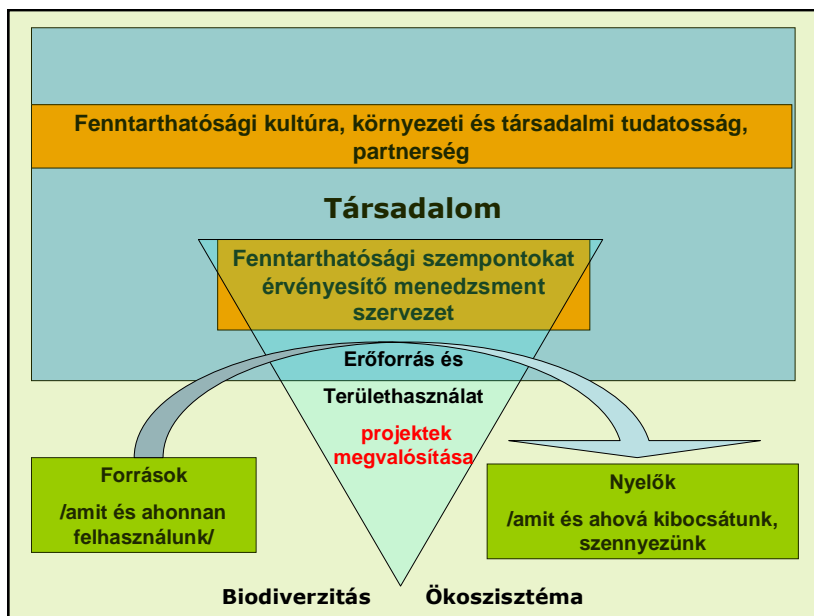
Fenntarthatósági kultúra, környezeti és társadalmi tudatosság, partnerség

Társadalom

Fenntarthatósági szempontokat érvényesítő menedzsment szervezet

Erőforrás és

Területhasználat

projektek megvalósítása

Források

/amit és ahonnan felhasználunk/

Nyelők

/amit és ahová kibocsátunk, szennyezünk

Biodiverzitás

Ökoszisztéma